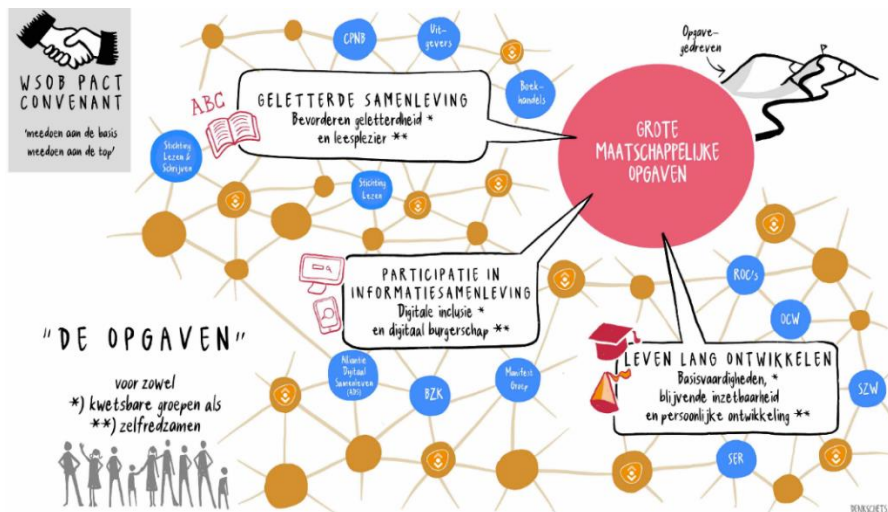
WSOB PACT CONVENANT

'meedoen aan de basis meedoen aan de top'

CPNB

Uitgevers

Boekhandels

Opgave-gedreven

ABC

GELETTERDE SAMENLEVING
Bevorderen geletterdheid *
en leesplezier **

GROTE MAATSCHAPPELIJKE OPGAVEN

Stichting Lezen & Schrijven

Stichting Lezen

PARTICIPATIE IN INFORMATIESAMENLEVING
Digitale inclusie *
en digitaal burgerschap **

ROC's

OCW

"DE OPGAVEN"

voor zowel
*) kwetsbare groepen als
**) zelfredzamen

Alliantie Digitaal Samenleven (ADS)

BZK

Manifest Groep

LEVEN LANG ONTWIKKELEN
Basisvaardigheden, *
blijvende inzetbaarheid
en persoonlijke ontwikkeling **

SZW

SER

DENKSCHETS